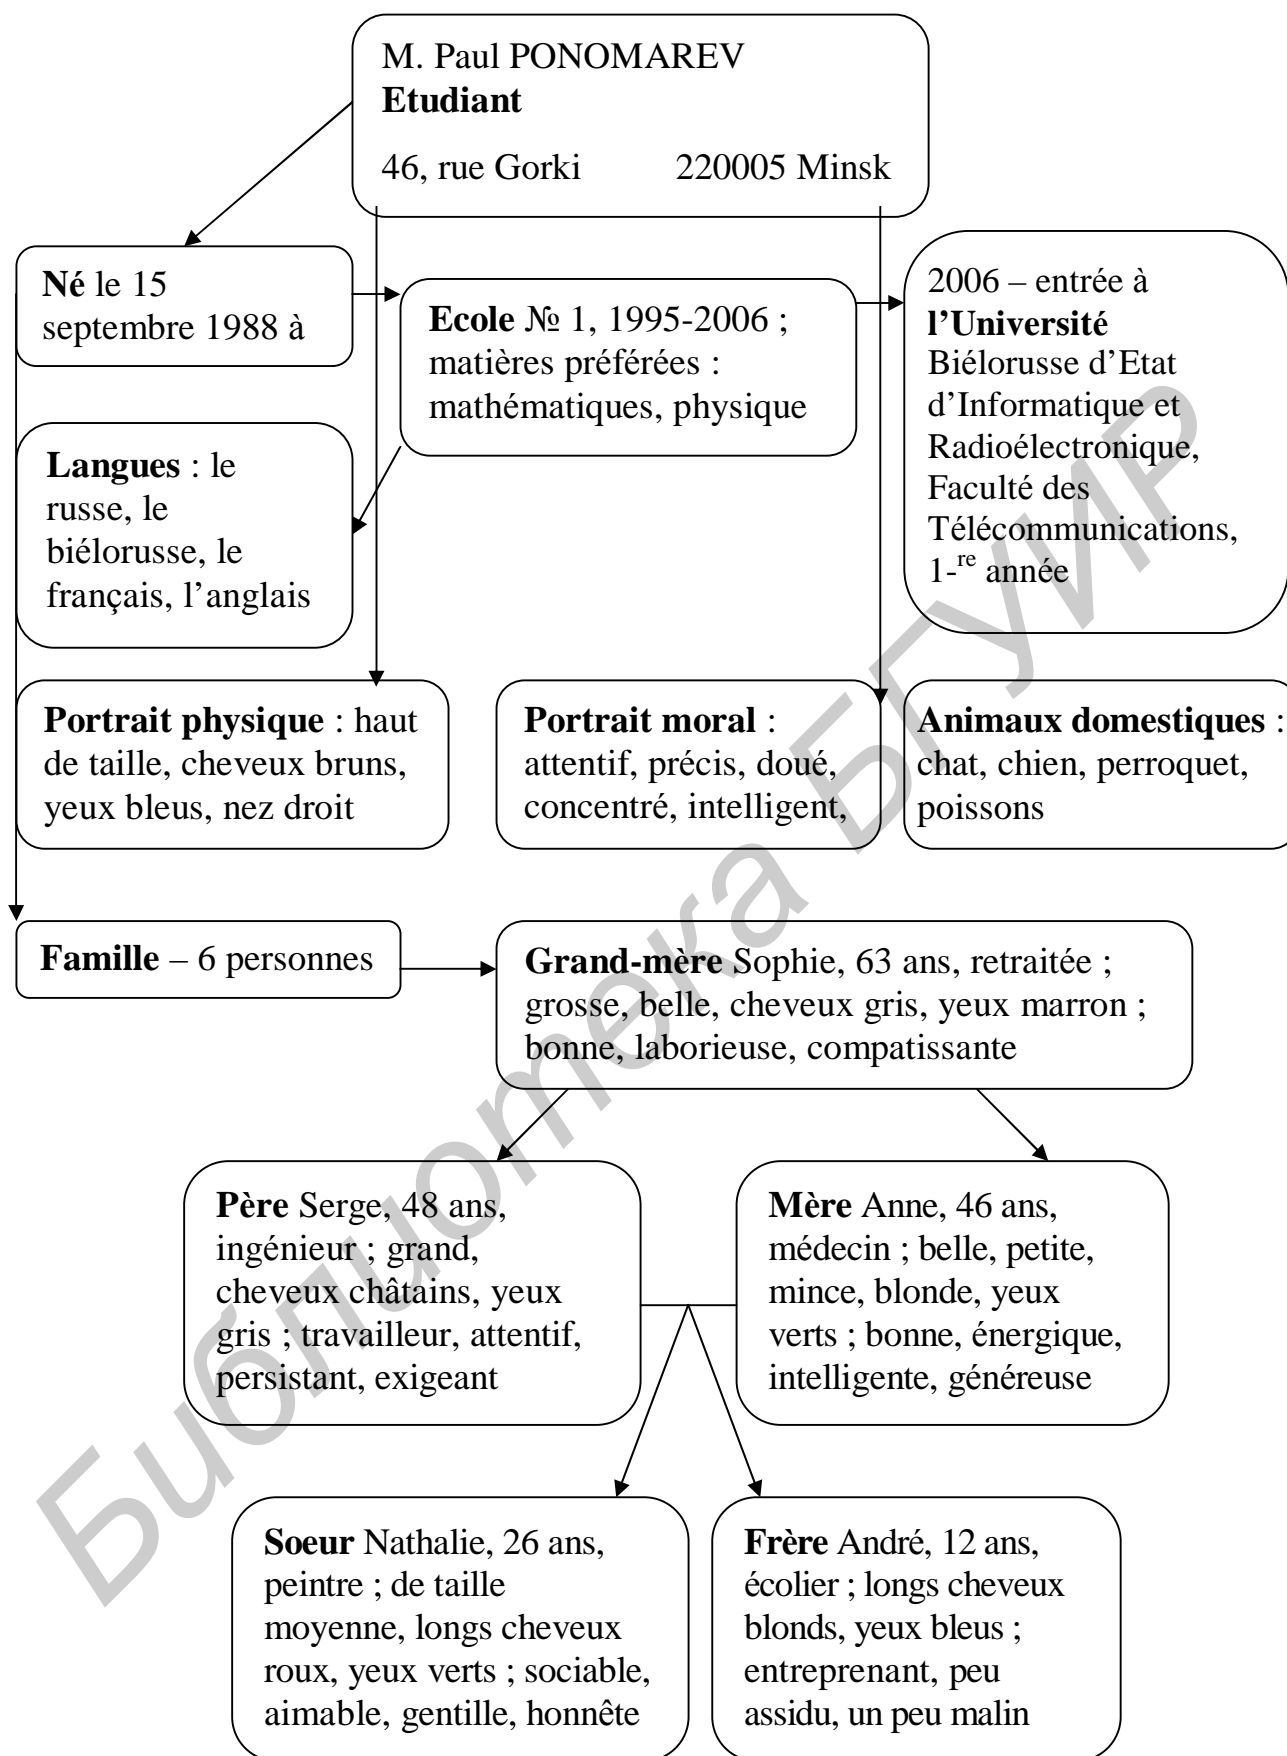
M. Paul PONOMAREV
**Etudiant**
46, rue Gorki 220005 Minsk

**Né** le 15 septembre 1988 à

**Ecole** № 1, 1995-2006 ; matières préférées : mathématiques, physique

2006 – entrée à **l'Université** Biélorusse d'Etat d'Informatique et Radioélectronique, Faculté des Télécommunications, 1-$^{re}$ année

**Langues** : le russe, le biélorusse, le français, l'anglais

**Portrait physique** : haut de taille, cheveux bruns, yeux bleus, nez droit

**Portrait moral** : attentif, précis, doué, concentré, intelligent,

**Animaux domestiques** : chat, chien, perroquet, poissons

**Famille** – 6 personnes

**Grand-mère** Sophie, 63 ans, retraitée ; grosse, belle, cheveux gris, yeux marron ; bonne, laborieuse, compatissante

**Père** Serge, 48 ans, ingénieur ; grand, cheveux châtains, yeux gris ; travailleur, attentif, persistant, exigeant

**Mère** Anne, 46 ans, médecin ; belle, petite, mince, blonde, yeux verts ; bonne, énergique, intelligente, généreuse

**Soeur** Nathalie, 26 ans, peintre ; de taille moyenne, longs cheveux roux, yeux verts ; sociable, aimable, gentille, honnête

**Frère** André, 12 ans, écolier ; longs cheveux blonds, yeux bleus ; entreprenant, peu assidu, un peu malin

Библиотека БГУИР